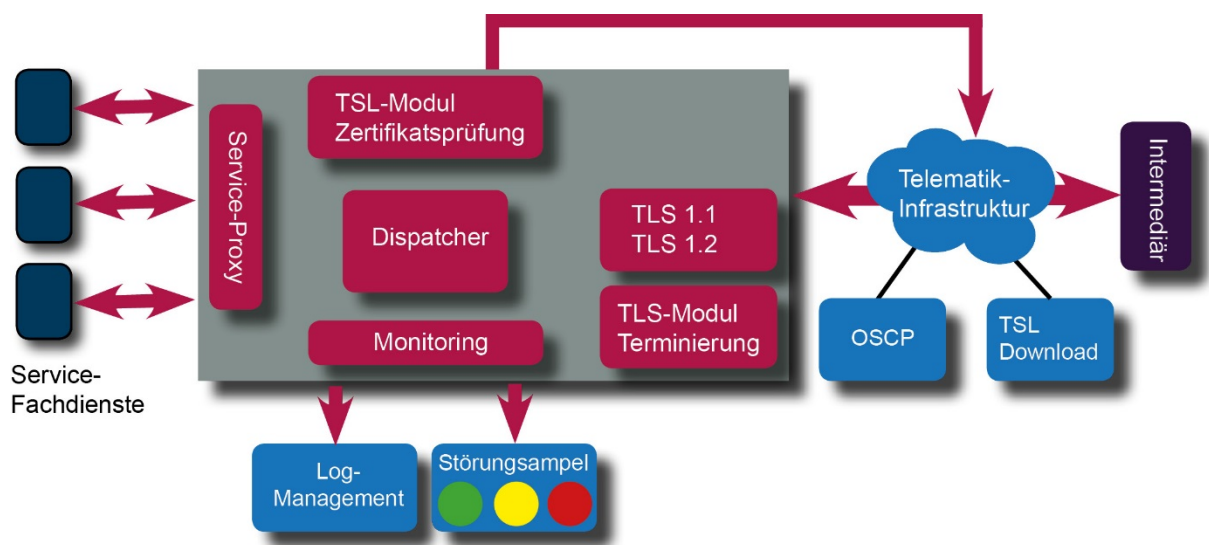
Service-Proxy

TSL-Modul Zertifikatsprüfung

Dispatcher

TLS 1.1
TLS 1.2

TLS-Modul Terminierung

Monitoring

Telematik-Infrastruktur

Intermediär

OSCP

TSL Download

Service-Fachdienste

Log-Management

Störungsampel